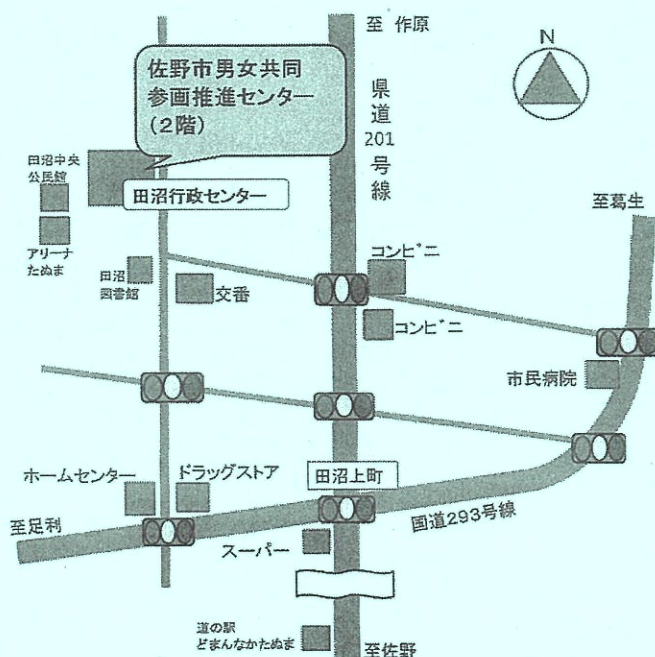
至 作原

N

佐野市男女共同参画推進センター（2階）

県道201号線

田沼中央公民館

田沼行政センター

至葛生

アリーナたぬま

田沼図書館

コンビニ

交番

コンビニ

市民病院

ホームセンター

ドラッグストア

田沼上町

至足利

国道293号線

スーパー

道の駅 どまんなかたぬま

至佐野